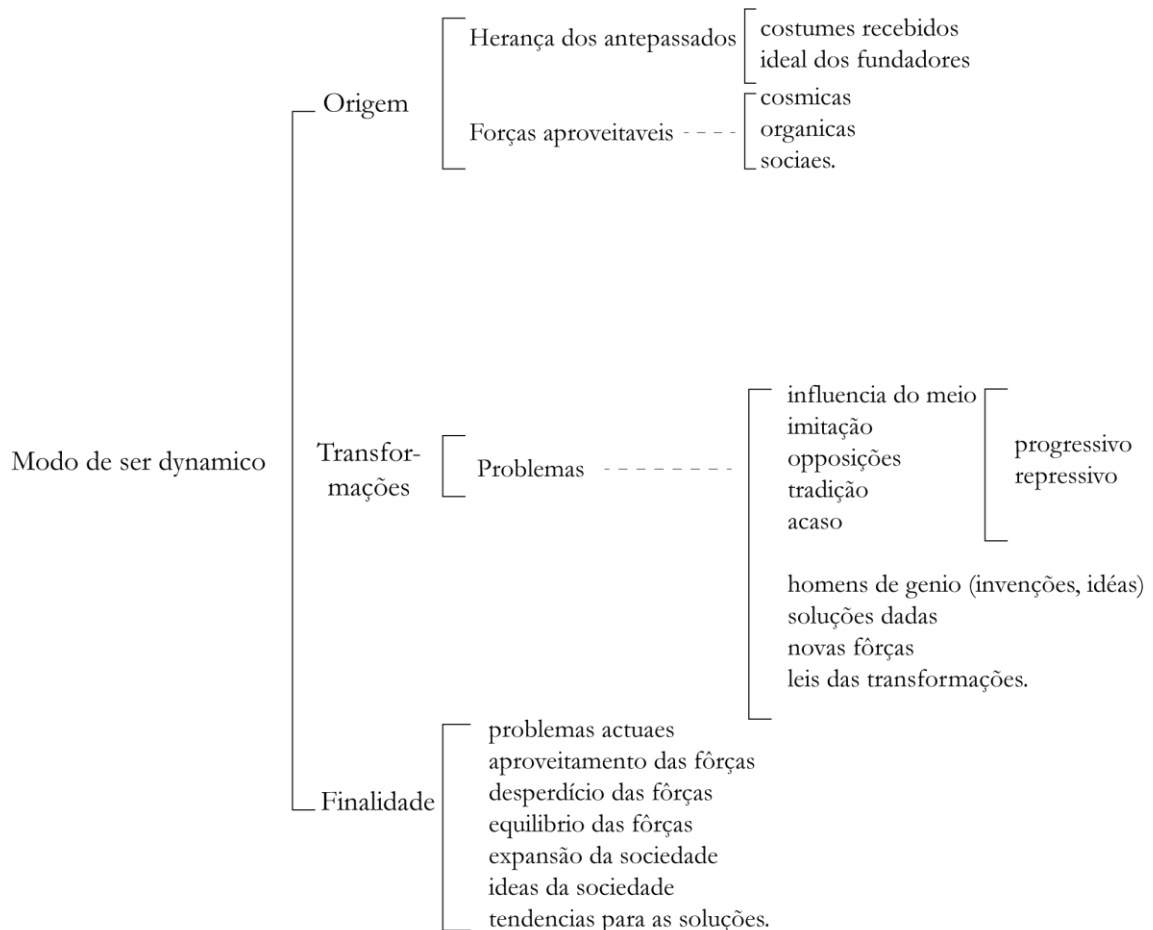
Modo de ser dynamico

Origem

Herança dos antepassados

costumes recebidos
ideal dos fundadores

Forças aproveitaveis - - -

cosmicas
organicas
sociaes.

Transformações

Problemas - - - - - - - -

influencia do meio
imitação
opposições
tradição
acaso

progressivo
repressivo

homens de genio (invenções, idéas)
soluções dadas
novas fôrças
leis das transformações.

Finalidade

problemas actuaes
aproveitamento das fôrças
desperdício das fôrças
equilibrio das fôrças
expansão da sociedade
ideas da sociedade
tendencias para as soluções.